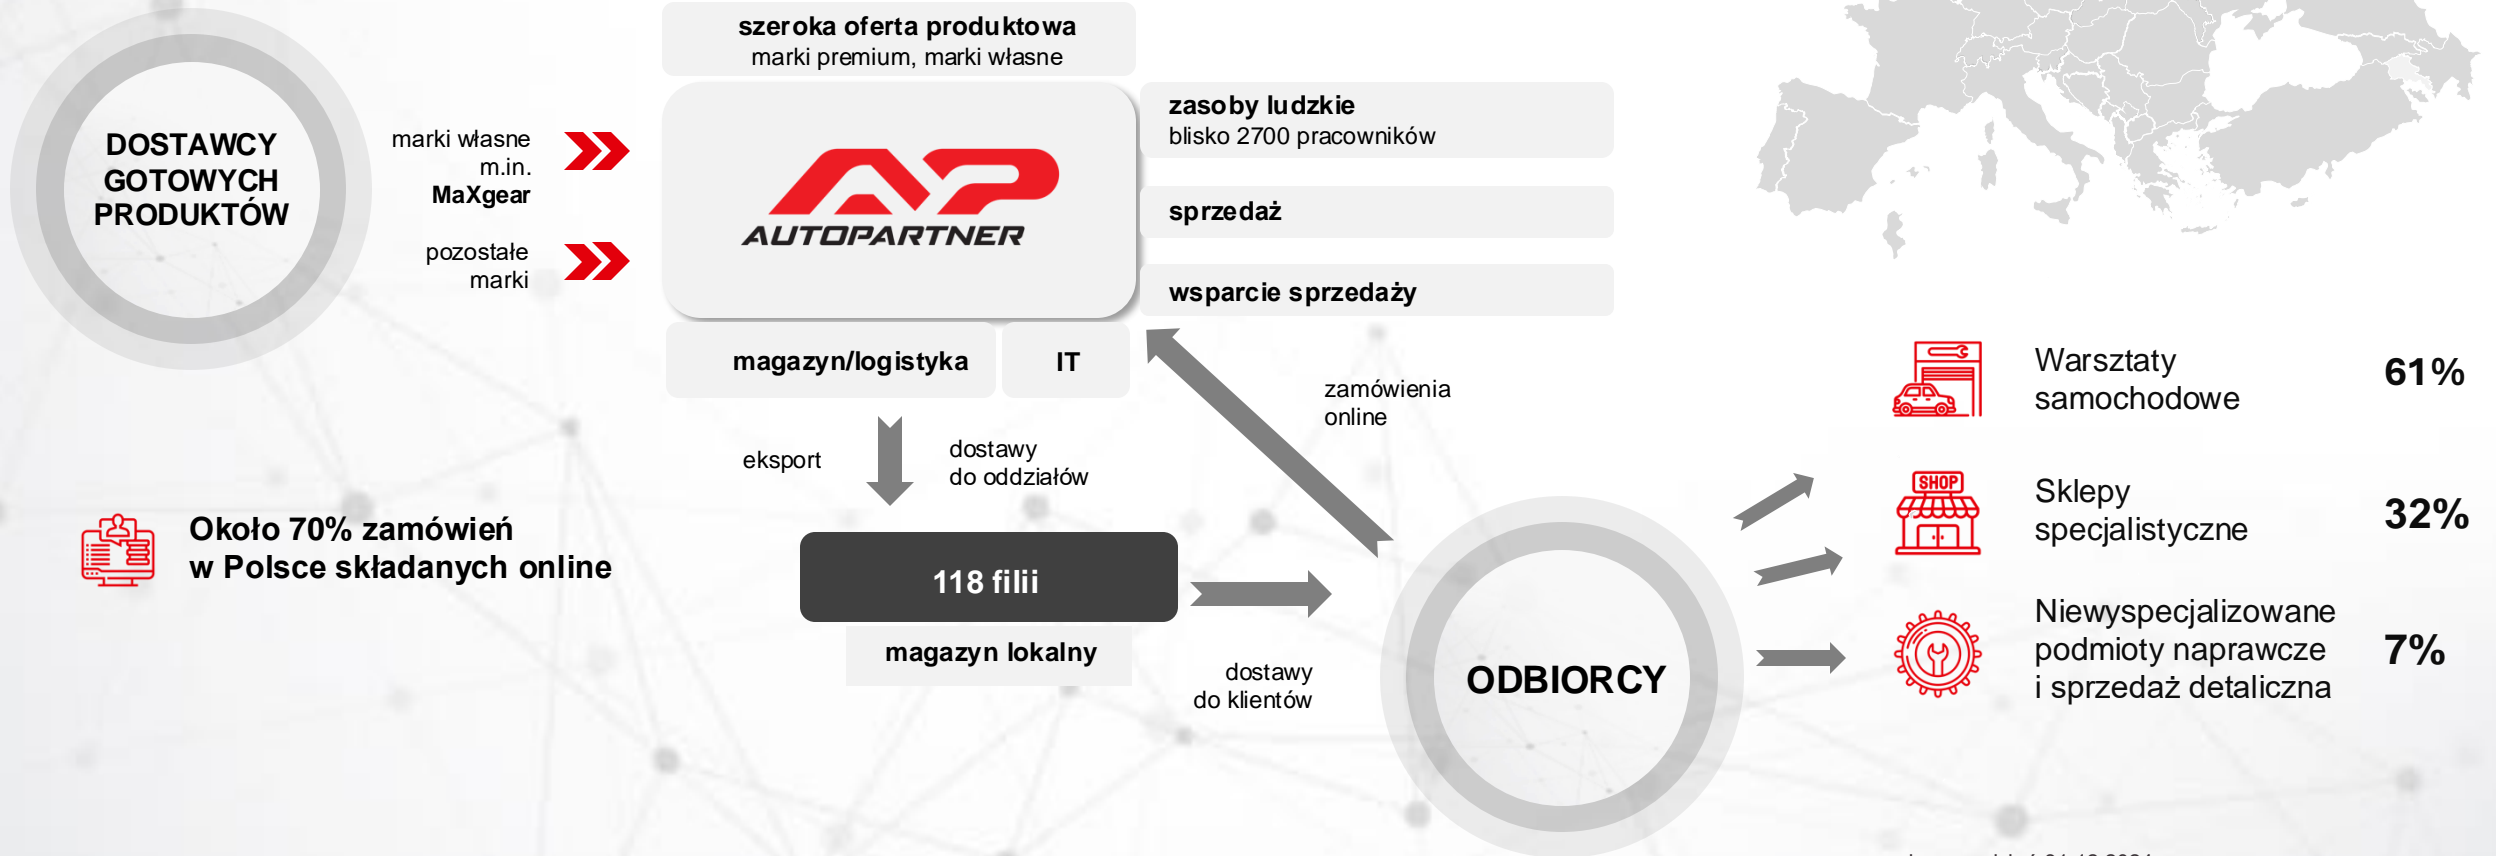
DOSTAWCY GOTOWYCH PRODUKTÓW

marki własne m.in. MaXgear

pozostałe marki

szeroka oferta produktowa
marki premium, marki własne

AUTOPARTNER

zasoby ludzkie
blisko 2700 pracowników

sprzedaż

wsparcie sprzedaży

magazyn/logistyka

IT

eksport

dostawy do oddziałów

zamówienia online

Około 70% zamówień w Polsce składanych online

118 filii

magazyn lokalny

dostawy do klientów

ODBIORCY

Warsztaty samochodowe

61%

SHOP

Sklepy specjalistyczne

32%

Niewyspecjalizowane podmioty naprawcze i sprzedaż detaliczna

7%

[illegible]